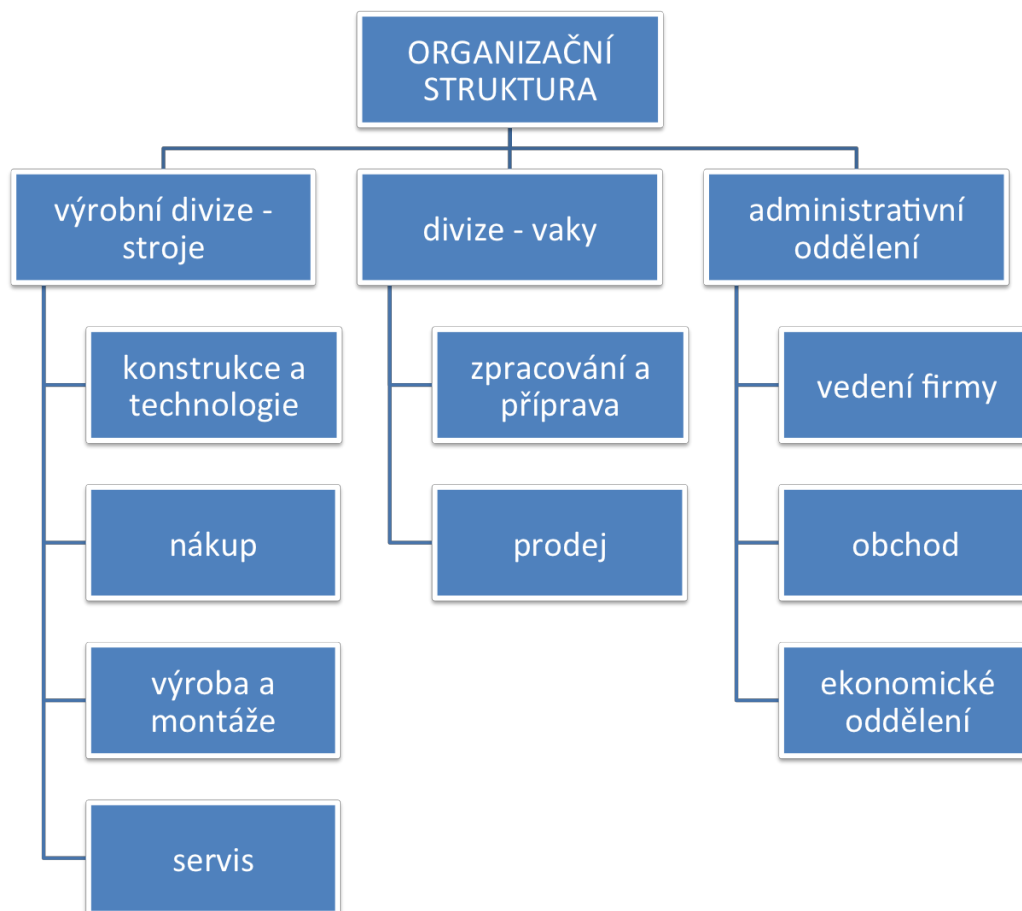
ORGANIZAČNÍ STRUKTURA

výrobní divize - stroje

konstrukce a technologie

nákup

výroba a montáže

servis

divize - vaky

zpracování a příprava

prodej

administrativní oddělení

vedení firmy

obchod

ekonomické oddělení